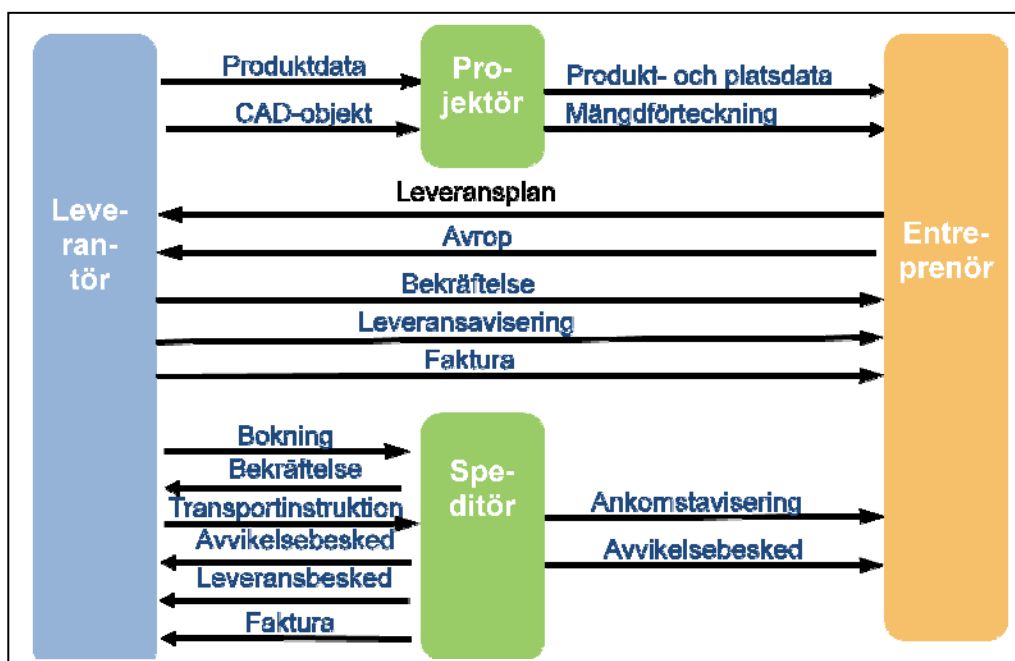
Leve-
ran-
tör

Produktdata

CAD-objekt

Pro-
jektör

Produkt- och platsdata

Mängdförteckning

Entre-
prenör

Leveransplan

Avrop

Bekräftelse

Leveransavisering

Faktura

Bokning

Bekräftelse

Transportinstruktion

Avvikelsebesked

Leveransbesked

Faktura

Spe-
ditör

Ankomstavisering

Avvikelsebesked